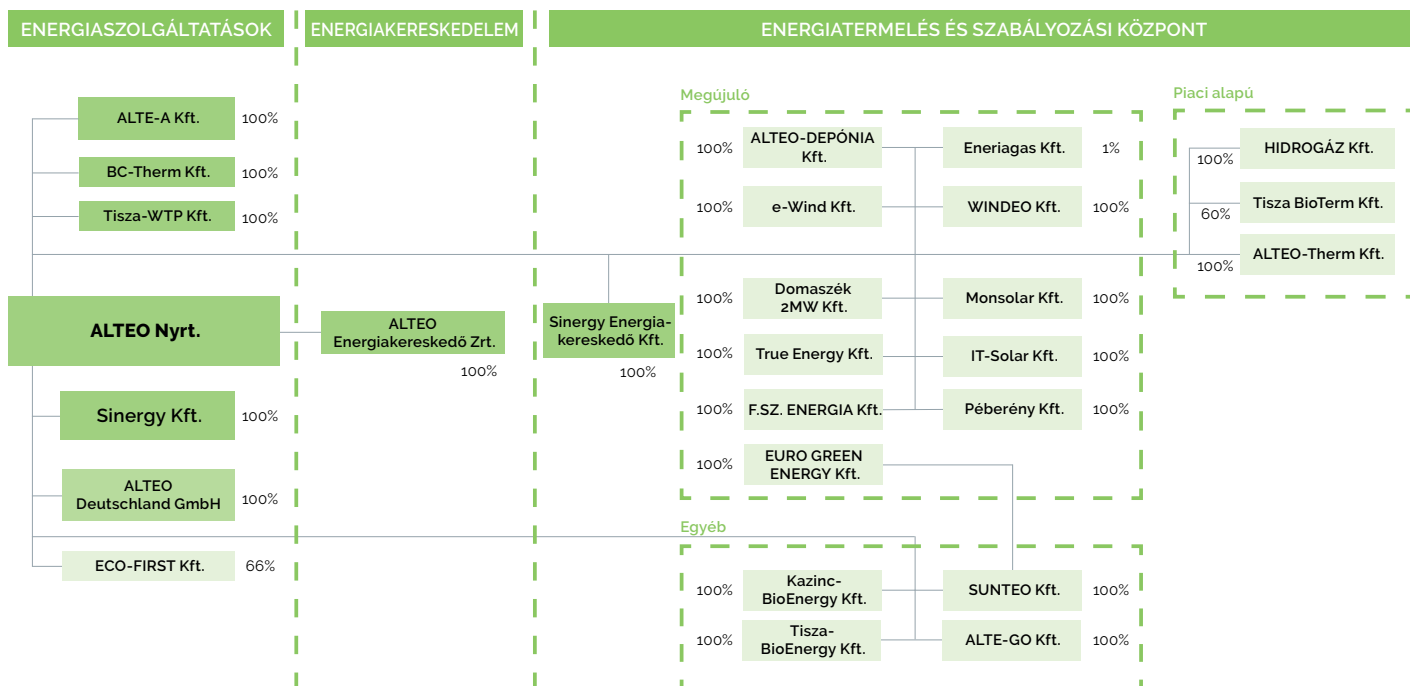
ENERGIASZOLGÁLTATÁSOK

ENERGIAKERESKEDELEM

ENERGIATERMELÉS ÉS SZABÁLYOZÁSI KÖZPONT

ALTE-A Kft. 100%

BC-Therm Kft. 100%

Tisza-WTP Kft. 100%

ALTEO Nyrt.

Sinergy Kft. 100%

ALTEO Deutschland GmbH 100%

ECO-FIRST Kft. 66%

ALTEO Energiakereskedő Zrt.

100%

Sinergy Energiakereskedő Kft.

100%

Megújuló

100% ALTEO-DEPÓNIA Kft.

Eneriagas Kft. 1%

100% e-Wind Kft.

WINDEO Kft. 100%

100% Domaszék 2MW Kft.

Monsolar Kft. 100%

100% True Energy Kft.

IT-Solar Kft. 100%

100% F.SZ. ENERGIA Kft.

Péberény Kft. 100%

100% EURO GREEN ENERGY Kft.

Egyéb

100% Kazinc-BioEnergy Kft.

SUNTEO Kft. 100%

100% Tisza-BioEnergy Kft.

ALTE-GO Kft. 100%

Piaci alapú

100% HIDROGÁZ Kft.

60% Tisza BioTerm Kft.

100% ALTEO-Therm Kft.